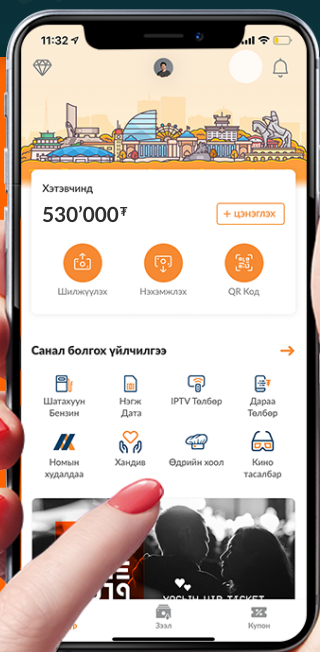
11:32

Хэтэвчинд

530'000₮

+ ЦЭНЭГЛЭХ

Шилжүүлэх

Нэхэмжлэх

QR Код

Санал болгох үйлчилгээ

Шатахуун Бензин

Нэгж Дата

IPTV Төлбөр

Дараа Төлбөр

Номын худалдаа

Хандив

Өдрийн хоол

Кино тасалбар

р

Зээл

Купон